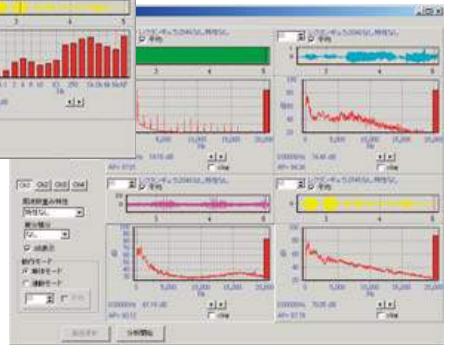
3 4 5

レファレンス(5.0V)なし 時間なし
平均

3 4 5

レファレンス(5.0V)なし 時間なし
平均

3 4 5

5,000 10,000 15,000 20,000
Hz

5,000 10,000 15,000 20,000
Hz

3 4 5

3 4 5

5,000 10,000 15,000 20,000
Hz

5,000 10,000 15,000 20,000
Hz

CH1 CH2 CH3 CH4

周波数重み特性
特性なし

時間重み
なし

動作モード
単発モード
連続モード

分析開始